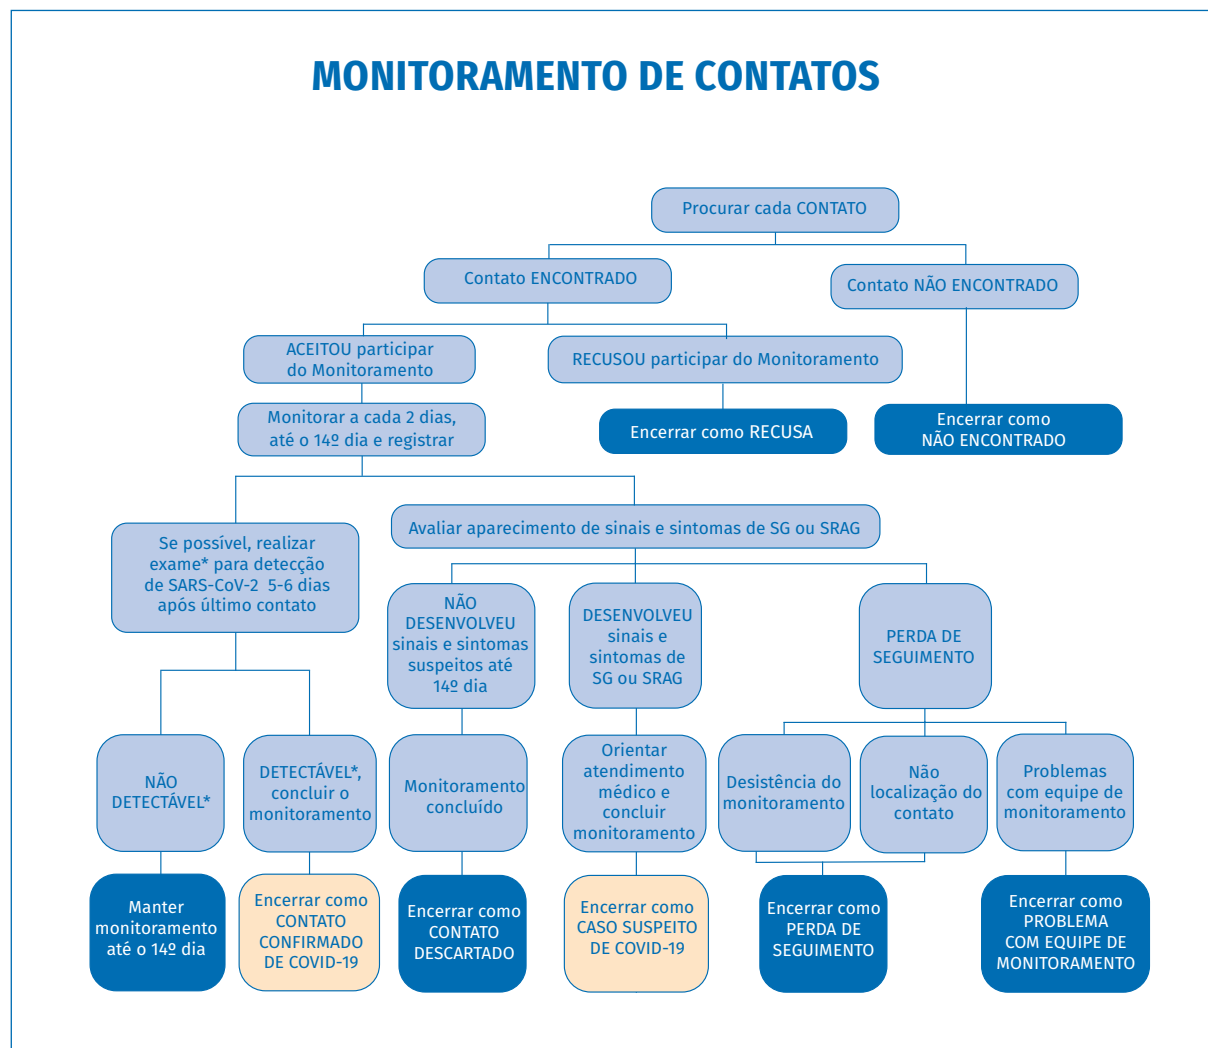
MONITORAMENTO DE CONTATOS

Procurar cada CONTATO

Contato ENCONTRADO

Contato NÃO ENCONTRADO

ACEITOU participar do Monitoramento

RECUSOU participar do Monitoramento

Monitorar a cada 2 dias, até o 14º dia e registrar

Encerrar como RECUSA

Encerrar como NÃO ENCONTRADO

Se possível, realizar exame* para detecção de SARS-CoV-2 5-6 dias após último contato

Avaliar aparecimento de sinais e sintomas de SG ou SRAG

NÃO DESENVOLVEU sinais e sintomas suspeitos até 14º dia

DESENVOLVEU sinais e sintomas de SG ou SRAG

PERDA DE SEGUIMENTO

NÃO DETECTÁVEL*

DETECTÁVEL*, concluir o monitoramento

Monitoramento concluído

Orientar atendimento médico e concluir monitoramento

Desistência do monitoramento

Não localização do contato

Problemas com equipe de monitoramento

Manter monitoramento até o 14º dia

Encerrar como CONTATO CONFIRMADO DE COVID-19

Encerrar como CONTATO DESCARTADO

Encerrar como CASO SUSPEITO DE COVID-19

Encerrar como PERDA DE SEGUIMENTO

Encerrar como PROBLEMA COM EQUIPE DE MONITORAMENTO